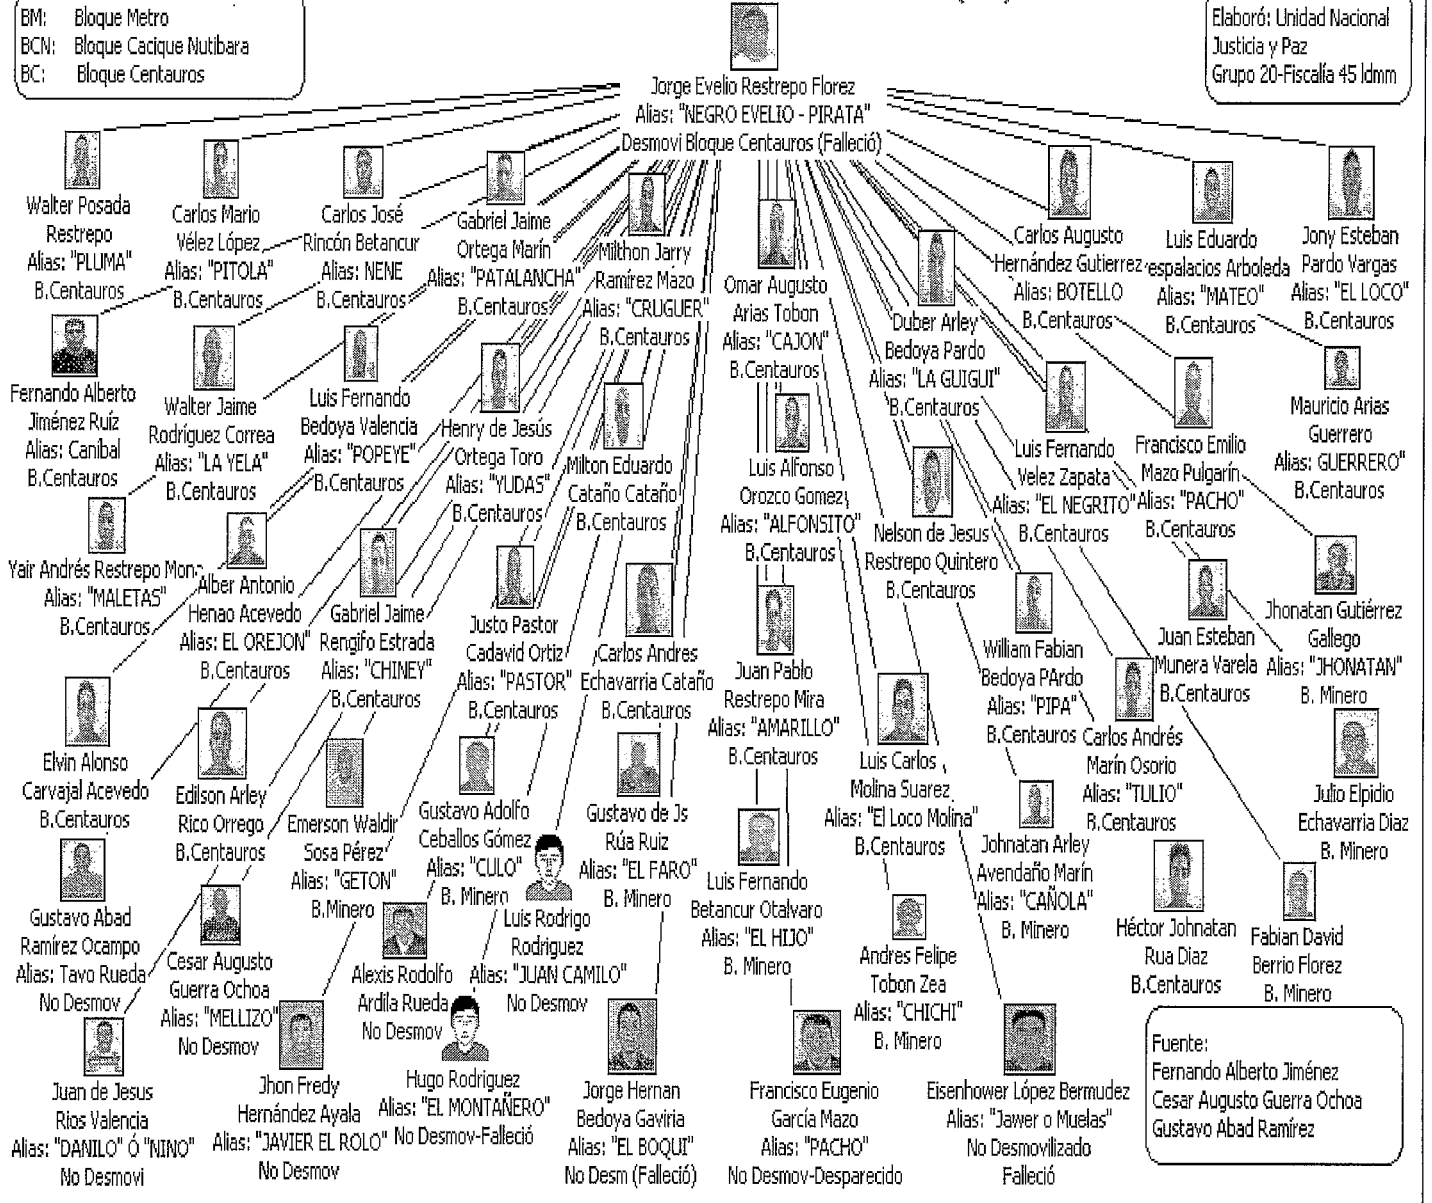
BM: Bloque Metro
BCN: Bloque Cacique Nutibara
BC: Bloque Centauros

Elaboró: Unidad Nacional Justicia y Paz Grupo 20-Fiscalía 45 ldmm

Jorge Evelio Restrepo Florez
Alias: "NEGRO EVELIO - PIRATA"
Desmovi Bloque Centauros (Falleció)

Walter Posada Restrepo Alias: "PLUMA" B.Centauros

Carlos Mario Vélez López Alias: "PITOLA" B.Centauros

Carlos José Rincón Betancur Alias: NENE B.Centauros

Gabriel Jaime Ortega Marín Alias: "PATALANCHA" B.Centauros

Milthon Jarry Ramírez Mazo Alias: "CRUGUER" B.Centauros

Omar Augusto Arias Tobon Alias: "CAJON" B.Centauros

Duber Arley Bedoya Pardo Alias: "LA GUIGUI" B.Centauros

Carlos Augusto Hernández Gutierrez Alias: BOTELLO B.Centauros

Luis Eduardo espalacios Arboleda Alias: "MATEO" B.Centauros

Jony Esteban Pardo Vargas Alias: "EL LOCO" B.Centauros

Fernando Alberto Jiménez Ruíz Alias: Caníbal B.Centauros

Walter Jaime Rodríguez Correa Alias: "LA YELA" B.Centauros

Luis Fernando Bedoya Valencia Alias: "POPEYE" B.Centauros

Henry de Jesús Ortega Toro Alias: "YUDAS" B.Centauros

Milton Eduardo Cataño Cataño B.Centauros

Luis Alfonso Orozco Gomez Alias: "ALFONSITO" B.Centauros

Nelson de Jesus Restrepo Quintero B.Centauros

Luis Fernando Velez Zapata Alias: "EL NEGRITO" B.Centauros

Francisco Emilio Mazo Pulgarín Alias: "PACHO" B.Centauros

Mauricio Arias Guerrero Alias: GUERRERO" B.Centauros

Yair Andrés Restrepo Mon Alias: "MALETAS" B.Centauros

Alber Antonio Henao Acevedo Alias: EL OREJON" B.Centauros

Gabriel Jaime Rengifo Estrada Alias: "CHINEY" B.Centauros

Justo Pastor Cadavid Ortiz Alias: "PASTOR" B.Centauros

Carlos Andres Echavarria Cataño B.Centauros

Juan Pablo Restrepo Mira Alias: "AMARILLO" B.Centauros

William Fabian Bedoya PArdo Alias: "PIPA" B.Centauros

Juan Esteban Munera Varela B.Centauros

Jhonatan Gutiérrez Gallego Alias: "JHONATAN" B. Minero

Elvin Alonso Carvajal Acevedo B.Centauros

Edilson Arley Rico Orrego B.Centauros

Emerson Waldir Sosa Pérez Alias: "GETON" B.Minero

Gustavo Adolfo Ceballos Gómez Alias: "CULO" B. Minero

Gustavo de Js Rúa Ruiz Alias: "EL FARO" B. Minero

Luis Fernando Betancur Otalvaro Alias: "EL HIJO" B. Minero

Luis Carlos Molina Suarez Alias: "El Loco Molina" B.Centauros

Carlos Andrés Marín Osorio Alias: "TULIO" B.Centauros

Julio Elpidio Echavarria Diaz B. Minero

Gustavo Abad Ramírez Ocampo Alias: Tavo Rueda No Desmov

Cesar Augusto Guerra Ochoa Alias: "MELLIZO" No Desmov

Alexis Rodolfo Ardila Rueda No Desmov

Luis Rodrigo Rodriguez Alias: "JUAN CAMILO" No Desmov

Johnatan Arley Avendaño Marín Alias: "CAÑOLA" B. Minero

Andres Felipe Tobon Zea Alias: "CHICHI" B. Minero

Héctor Johnatan Rua Diaz B.Centauros

Fabian David Berrio Florez B. Minero

Juan de Jesus Rios Valencia Alias: "DANILO" Ó "NINO" No Desmovi

Jhon Fredy Hernández Ayala Alias: "JAVIER EL ROLO" No Desmov

Hugo Rodriguez Alias: "EL MONTAÑERO" No Desmov-Falleció

Jorge Hernan Bedoya Gaviria Alias: "EL BOQUI" No Desm (Falleció)

Francisco Eugenio García Mazo Alias: "PACHO" No Desmov-Desparecido

Eisenhower López Bermudez Alias: "Jawer o Muelas" No Desmovilizado Falleció

Fuente:
Fernando Alberto Jiménez
Cesar Augusto Guerra Ochoa
Gustavo Abad Ramírez